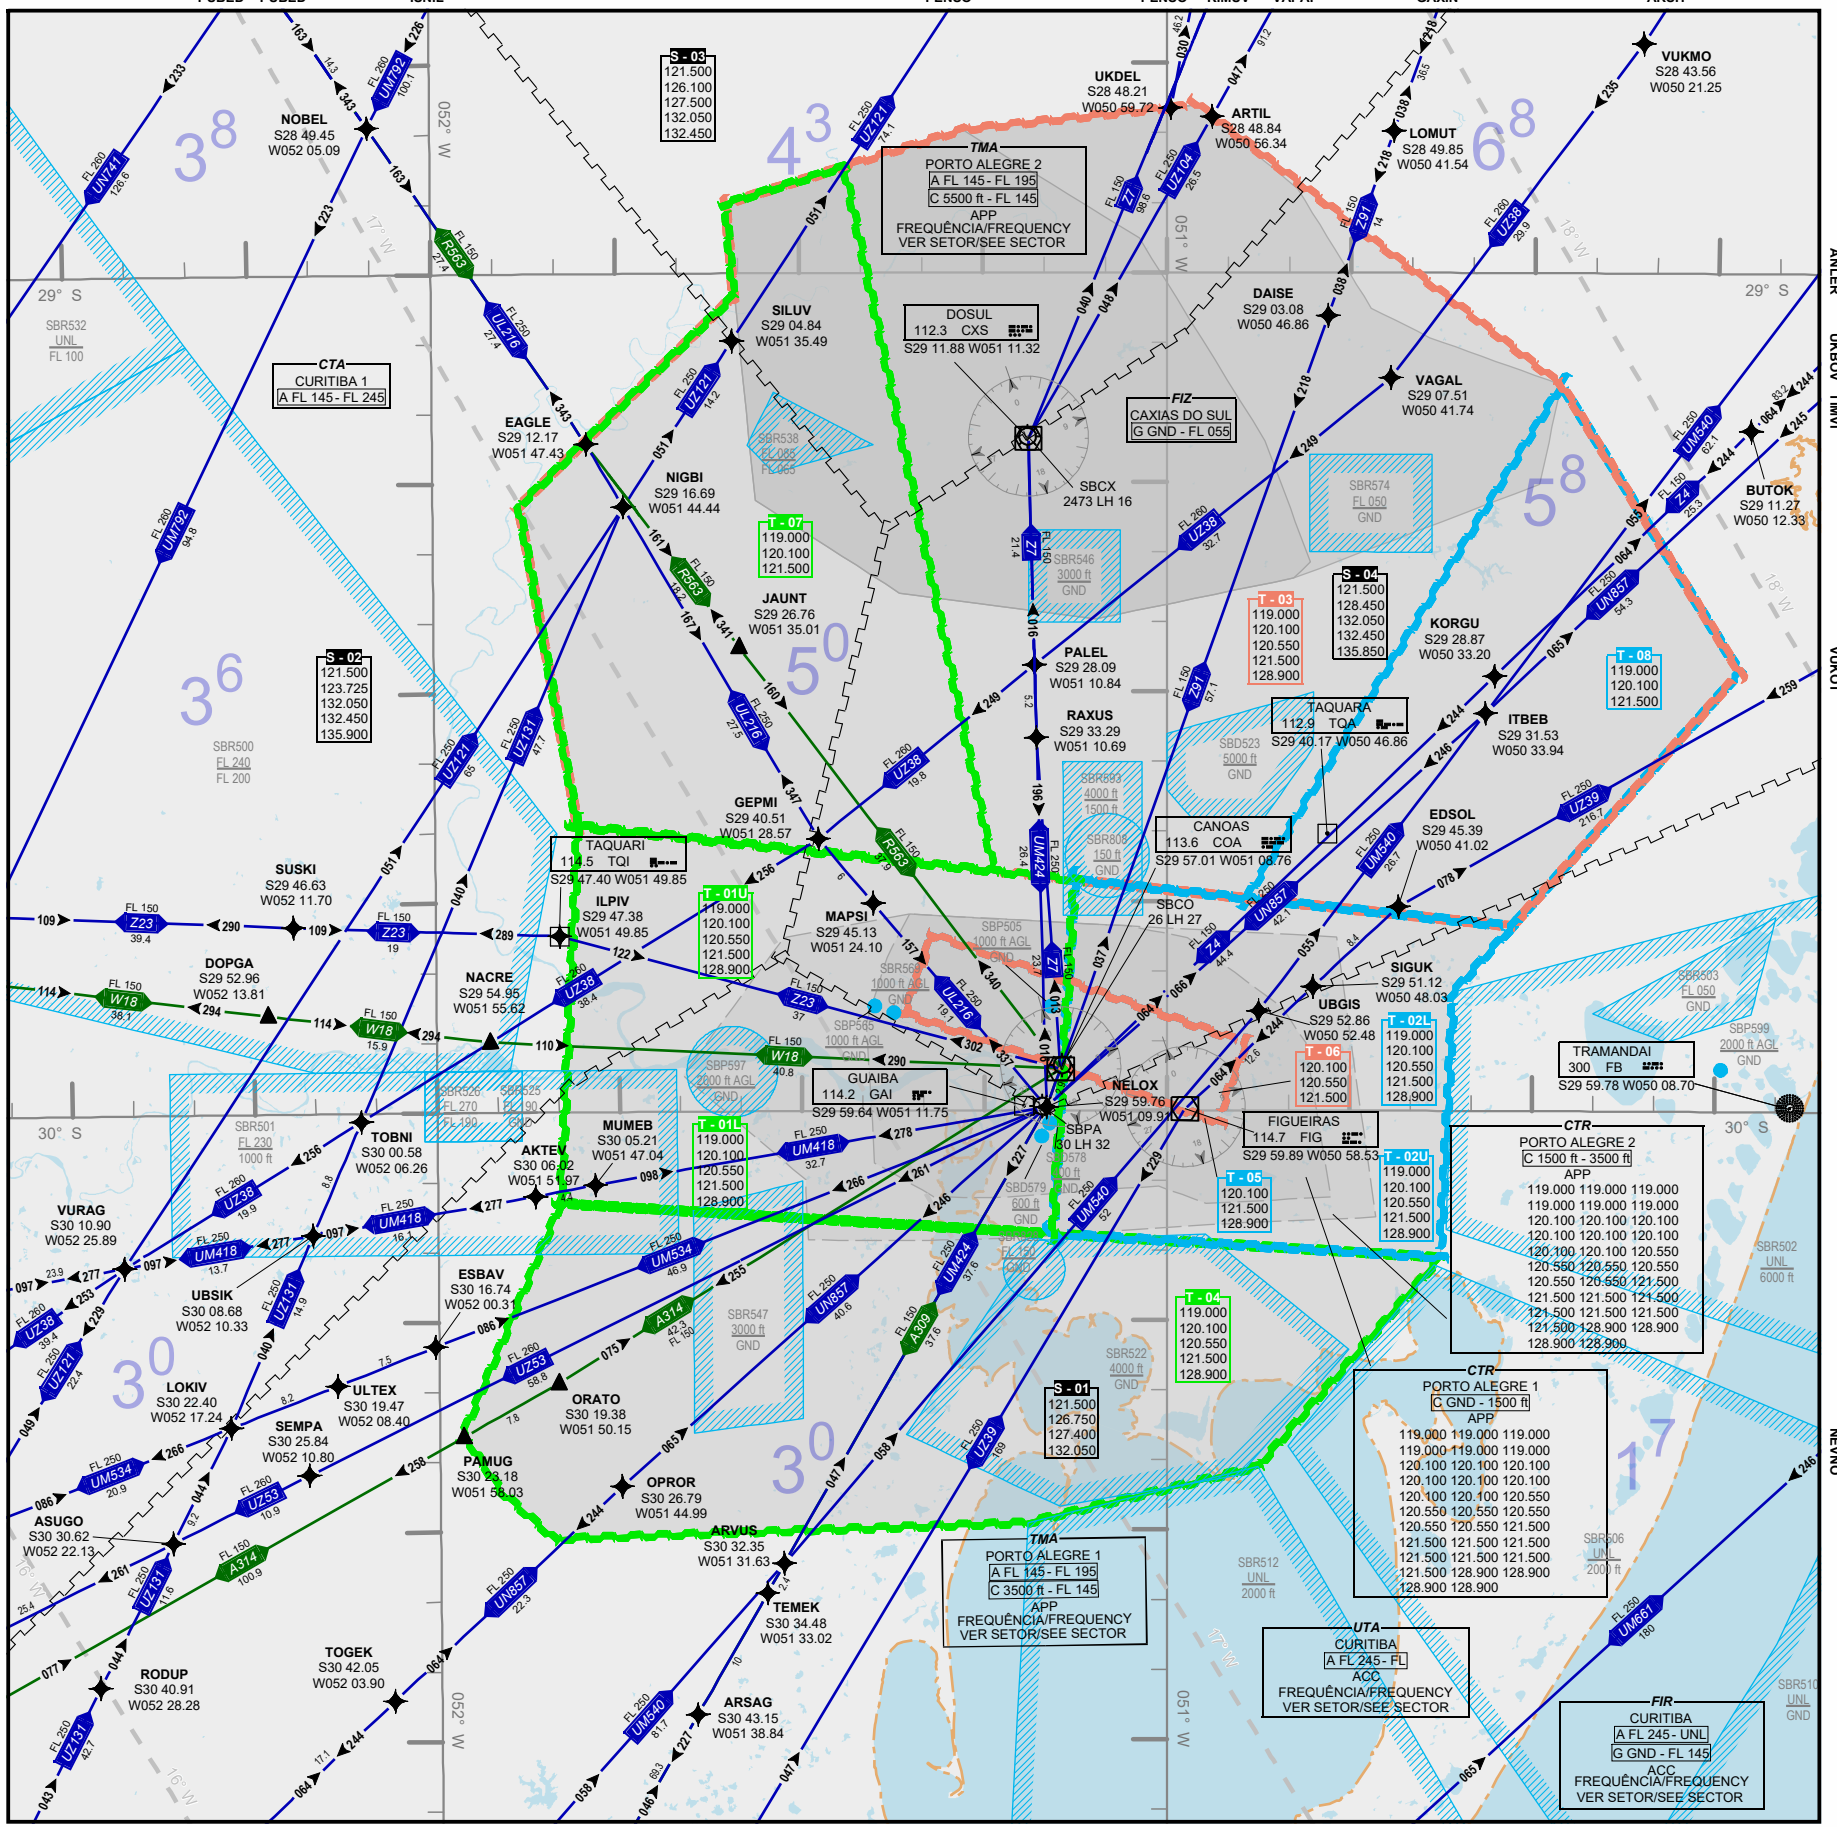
S - 03
121.500
126.100
127.500
132.050
132.450

VUKMO
S28 43.56
W050 21.25

UKDEL
S28 48.21
W050 59.72

ARTIL
S28 48.84
W050 56.34

LOMUT
S28 49.85
W050 41.54

NOBEL
S28 49.45
W052 05.09

TMA
PORTO ALEGRE 2
A FL 145 - FL 195
C 5500 ft - FL 145
APP
FREQUÊNCIA/FREQUENCY
VER SETOR/SEE SECTOR

29° S

CTA
CURITIBA 1
A FL 145 - FL 245

SBR532
UNL
FL 100

SILUV
S29 04.84
W051 35.49

DOSUL
112.3 CXS
S29 11.88 W051 11.32

DAISE
S29 03.08
W050 46.86

VAGAL
S29 07.51
W050 41.74

EAGLE
S29 12.17
W051 47.43

FIZ
CAXIAS DO SUL
G GND - FL 055

SBCX
2473 LH 16

NIGBI
S29 16.69
W051 44.44

SBR538
FL 085
FL 065

SBR574
FL 050
GND

BUTOK
S29 11.27
W050 12.33

T - 07
119.000
120.100
121.500

JAUNT
S29 26.76
W051 35.01

SBR546
3000 ft
GND

T - 03
119.000
120.100
120.550
121.500
128.900

S - 04
121.500
128.450
132.050
132.450
135.850

KORGU
S29 28.87
W050 33.20

S - 02
121.500
123.725
132.050
132.450
135.900

SBR500
FL 240
FL 200

PALEL
S29 28.09
W051 10.84

T - 08
119.000
120.100
121.500

RAXUS
S29 33.29
W051 10.69

TAQUARA
112.9 TQA
S29 40.17 W050 46.86

ITBEB
S29 31.53
W050 33.94

SBD523
5000 ft
GND

SBR693
4000 ft
1500 ft

GEPMI
S29 40.51
W051 28.57

SBR808
150 ft
GND

CANOAS
113.6 COA
S29 57.01 W051 08.76

EDSOL
S29 45.39
W050 41.02

TAQUARI
114.5 TQI
S29 47.40 W051 49.85

SUSKI
S29 46.63
W052 11.70

T - 01U
119.000
120.100
120.550
121.500
128.900

ILPIV
S29 47.38
W051 49.85

MAPSI
S29 45.13
W051 24.10

SBCO
26 LH 27

SBP505
1000 ft AGL
GND

SIGUK
S29 51.12
W050 48.03

DOPGA
S29 52.96
W052 13.81

SBR569
1000 ft AGL
GND

UBGIS
S29 52.86
W050 52.48

SBR503
FL 050
GND

NACRE
S29 54.95
W051 55.62

T - 02L
119.000
120.100
120.550
121.500
128.900

SBP599
2000 ft AGL
GND

SBP565
1000 ft AGL
GND

T - 06
120.100
120.550
121.500

TRAMANDAI
300 FB
S29 59.78 W050 08.70

SBP597
2000 ft AGL
GND

GUAIBA
114.2 GAI
S29 59.64 W051 11.75

NELOX
S29 59.76
W051 09.91

SBR526
FL 270
FL 180

SBR525
FL 190
GND

FIGUEIRAS
114.7 FIG
S29 59.89 W050 58.53

SBR501
FL 230
1000 ft

30° S

TOBNI
S30 00.58
W052 06.26

MUMEB
S30 05.21
W051 47.04

T - 01L
119.000
120.100
120.550
121.500
128.900

SBPA
30 LH 32

SBP578

SBD579
600 ft
GND

T - 05
120.100
121.500
128.900

T - 02U
119.000
120.100
120.550
121.500
128.900

CTR
PORTO ALEGRE 2
C 1500 ft - 3500 ft
APP
119.000 119.000 119.000
119.000 119.000 119.000
120.100 120.100 120.100
120.100 120.100 120.100
120.100 120.100 120.550
120.550 120.550 120.550
120.550 120.550 121.500
121.500 121.500 121.500
121.500 121.500 121.500
121.500 128.900 128.900
128.900 128.900

AKTEV
S30 06.02
W051 51.97

VURAG
S30 10.90
W052 25.89

UBSIK
S30 08.68
W052 10.33

ESBAV
S30 16.74
W052 00.31

SBR547
3000 ft
GND

SBR502
UNL
6000 ft

T - 04
119.000
120.100
120.550
121.500
128.900

SBR522
4000 ft
GND

LOKIV
S30 22.40
W052 17.24

ULTEX
S30 19.47
W052 08.40

ORATO
S30 19.38
W051 50.15

S - 01
121.500
126.750
127.400
132.050

CTR
PORTO ALEGRE 1
C GND - 1500 ft
APP
119.000 119.000 119.000
119.000 119.000 119.000
120.100 120.100 120.100
120.100 120.100 120.100
120.100 120.100 120.550
120.550 120.550 120.550
120.550 120.550 121.500
121.500 121.500 121.500
121.500 121.500 121.500
121.500 128.900 128.900
128.900 128.900

SEMPA
S30 25.84
W052 10.80

PAMUG
S30 23.18
W051 58.03

OPROR
S30 26.79
W051 44.99

ASUGO
S30 30.62
W052 22.13

ARVUS
S30 32.35
W051 31.63

TMA
PORTO ALEGRE 1
A FL 145 - FL 195
C 3500 ft - FL 145
APP
FREQUÊNCIA/FREQUENCY
VER SETOR/SEE SECTOR

SBR506
UNL
2000 ft

SBR512
UNL
2000 ft

TEMEK
S30 34.48
W051 33.02

UTA
CURITIBA
A FL 245 - FL
ACC
FREQUÊNCIA/FREQUENCY
VER SETOR/SEE SECTOR

TOGEK
S30 42.05
W052 03.90

RODUP
S30 40.91
W052 28.28

ARSAG
S30 43.15
W051 38.84

SBR510
UNL
GND

FIR
CURITIBA
A FL 245 - UNL
G GND - FL 145
ACC
FREQUÊNCIA/FREQUENCY
VER SETOR/SEE SECTOR

052° W
051° W
17° W
16° W
18° W

38 43 68 36 50 58 30 30 17